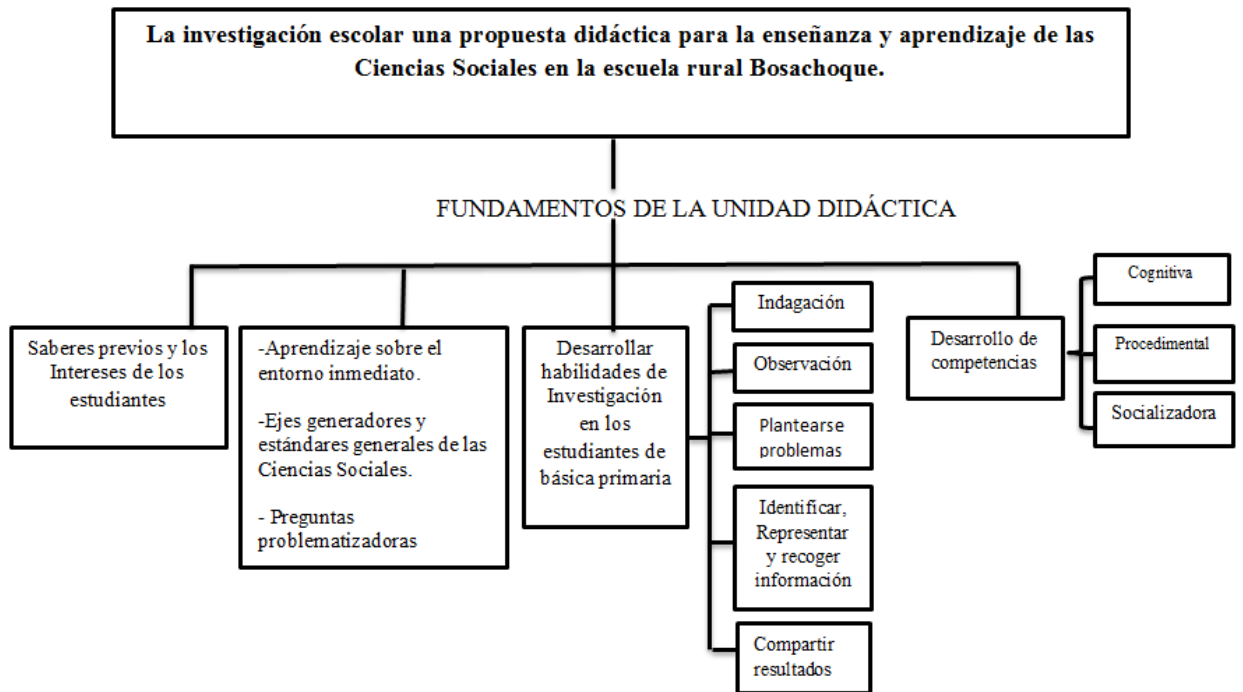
La investigación escolar una propuesta didáctica para la enseñanza y aprendizaje de las Ciencias Sociales en la escuela rural Bosachoque.

FUNDAMENTOS DE LA UNIDAD DIDÁCTICA

Saberes previos y los Intereses de los estudiantes

-Aprendizaje sobre el entorno inmediato.

-Ejes generadores y estándares generales de las Ciencias Sociales.

- Preguntas problematizadoras

Desarrollar habilidades de Investigación en los estudiantes de básica primaria

Indagación

Observación

Plantearse problemas

Identificar, Representar y recoger información

Compartir resultados

Desarrollo de competencias

Cognitiva

Procedimental

Socializadora